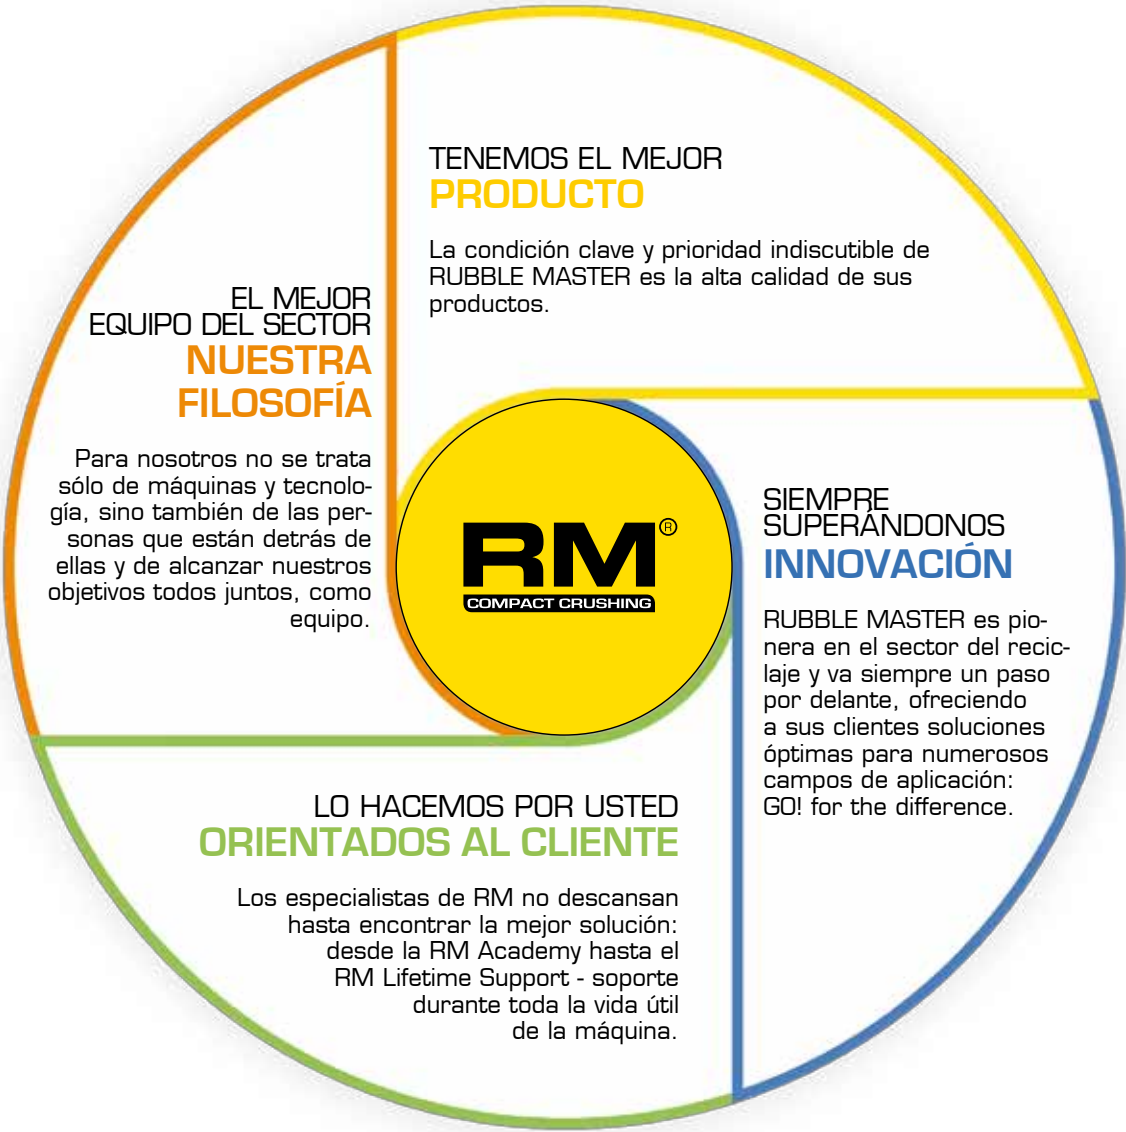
TENEMOS EL MEJOR
PRODUCTO

La condición clave y prioridad indiscutible de RUBBLE MASTER es la alta calidad de sus productos.

EL MEJOR
EQUIPO DEL SECTOR
NUESTRA
FILOSOFÍA

Para nosotros no se trata sólo de máquinas y tecnología, sino también de las personas que están detrás de ellas y de alcanzar nuestros objetivos todos juntos, como equipo.

RM®
COMPACT CRUSHING

SIEMPRE
SUPERÁNDONOS
INNOVACIÓN

RUBBLE MASTER es pionera en el sector del reciclaje y va siempre un paso por delante, ofreciendo a sus clientes soluciones óptimas para numerosos campos de aplicación: GO! for the difference.

LO HACEMOS POR USTED
ORIENTADOS AL CLIENTE

Los especialistas de RM no descansan hasta encontrar la mejor solución: desde la RM Academy hasta el RM Lifetime Support - soporte durante toda la vida útil de la máquina.